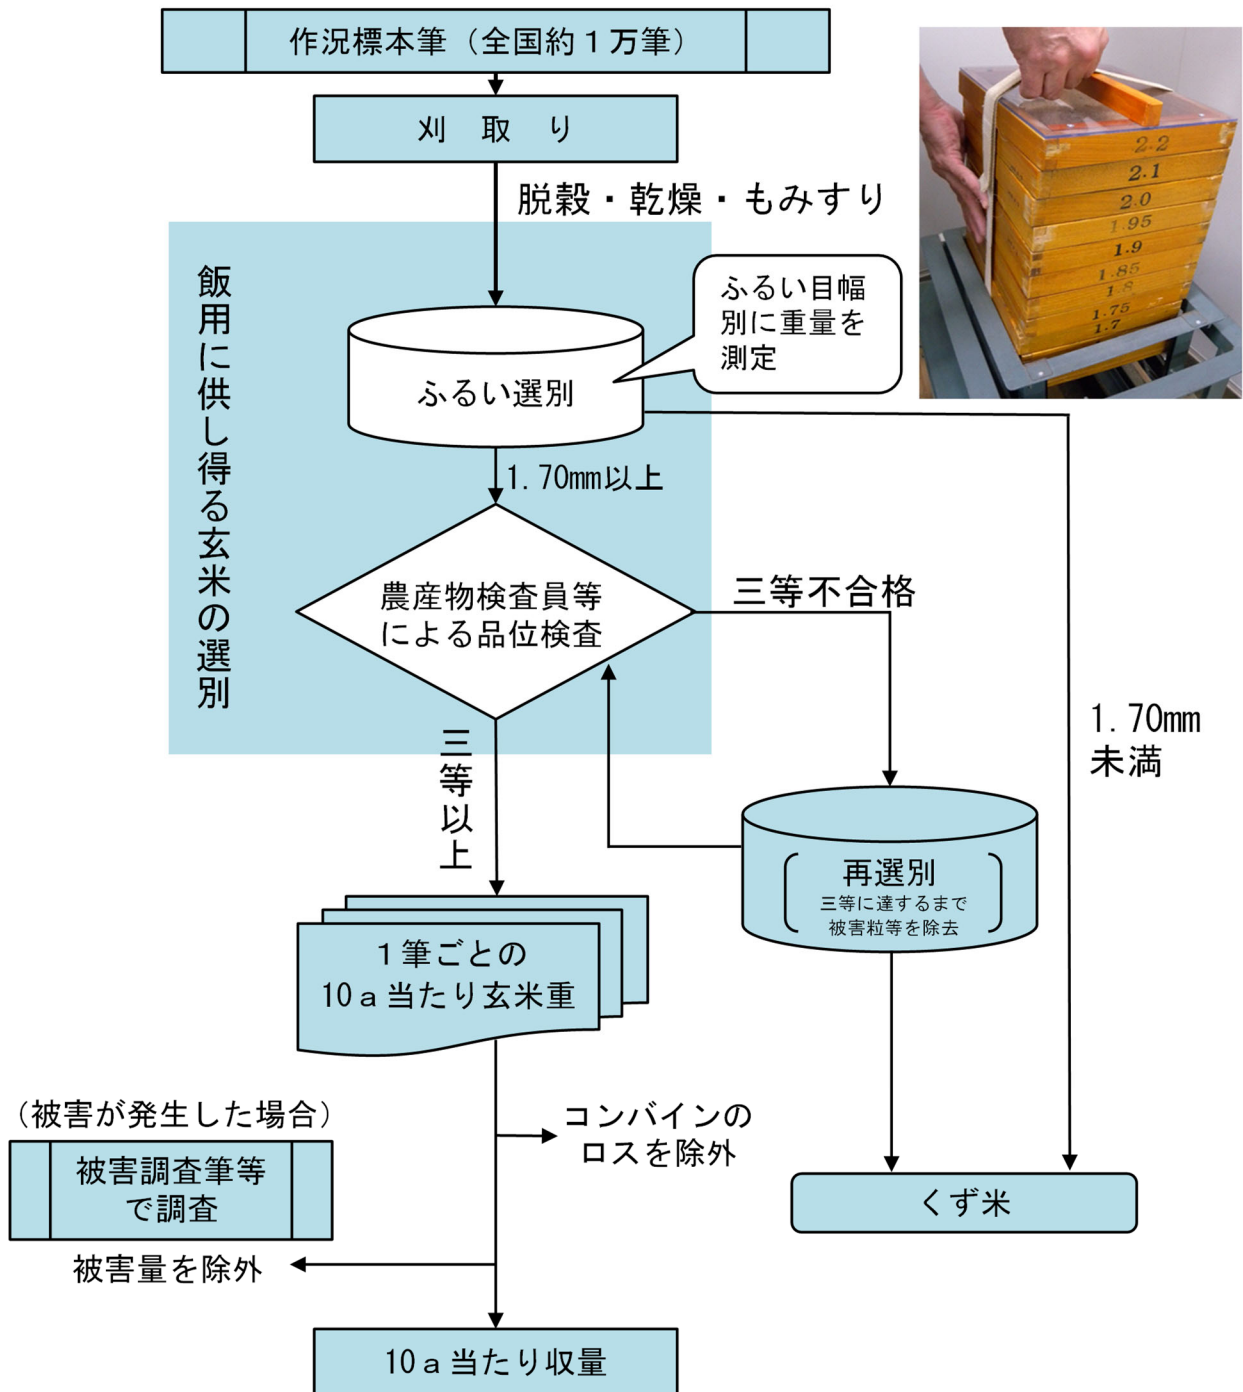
作況標本筆（全国約１万筆）

刈　取　り

脱穀・乾燥・もみすり

飯用に供し得る玄米の選別

ふるい目幅別に重量を測定

ふるい選別

2.2
2.1
2.0
1.95
1.9
1.85
1.8
1.75
1.7

1.70mm以上

農産物検査員等による品位検査

三等不合格

1.70mm未満

三等以上

再選別
三等に達するまで被害粒等を除去

１筆ごとの10ａ当たり玄米重

（被害が発生した場合）

被害調査筆等で調査

コンバインのロスを除外

くず米

被害量を除外

10ａ当たり収量